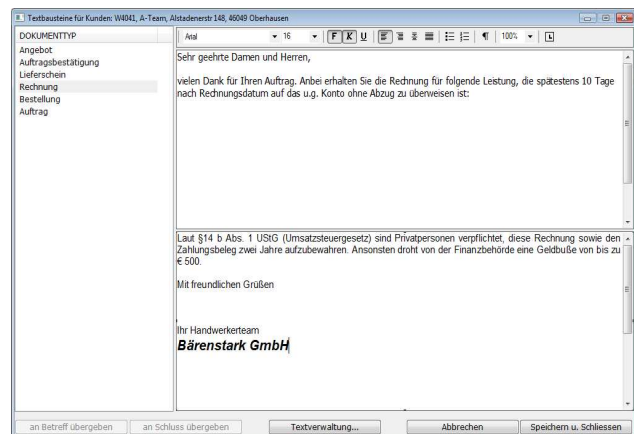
Textbausteine für Kunden: W4041, A-Team, Alstadenerstr 148, 46049 Oberhausen

DOKUMENTTYP
Angebot
Auftragsbestätigung
Lieferschein
Rechnung
Bestellung
Auftrag

Arial 16 F K U ¶ 100%

Sehr geehrte Damen und Herren,

vielen Dank für Ihren Auftrag. Anbei erhalten Sie die Rechnung für folgende Leistung, die spätestens 10 Tage nach Rechnungsdatum auf das u.g. Konto ohne Abzug zu überweisen ist:

Laut §14 b Abs. 1 UStG (Umsatzsteuergesetz) sind Privatpersonen verpflichtet, diese Rechnung sowie den Zahlungsbeleg zwei Jahre aufzubewahren. Ansonsten droht von der Finanzbehörde eine Geldbuße von bis zu € 500.

Mit freundlichen Grüßen

Ihr Handwerkerteam
**Bärenstark GmbH**

an Betreff übergeben | an Schluss übergeben | Textverwaltung... | Abbrechen | Speichern u. Schliessen